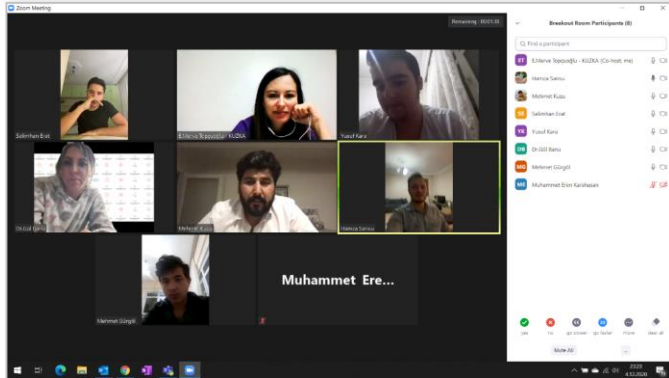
Zoom Meeting

Remaining : 00:01:35

Salimhan Erat

E.Merve Topçuoğlu - KUZKA

Yusuf Kara

Dr.Gül Barıs

Mehmet Kuzu

Hamza Sarısu

Mehmet Güngör

Muhammet Ere...

Breakout Room Participants (8)

Find a participant

EMT E.Merve Topçuoğlu - KUZKA (Co-host, me)

Hamza Sarısu

Mehmet Kuzu

SE Salimhan Erat

YK Yusuf Kara

DB Dr.Gül Barıs

MG Mehmet Güngör

ME Muhammet Eren Karahasan

yes no go slower go faster more clear all

Mute All ...

2020
4.12.2020